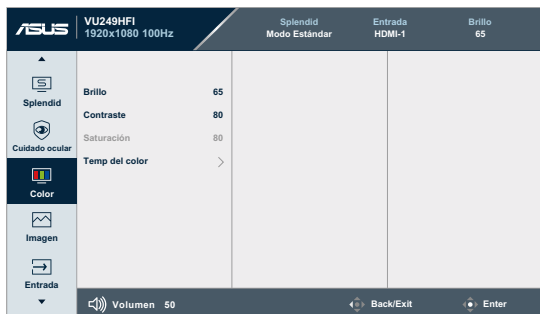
ASUS VU249HFI 1920x1080 100Hz

Splendid
Modo Estándar

Entrada
HDMI-1

Brillo
65

Splendid

Cuidado ocular

Color

Imagen

Entrada

Brillo 65
Contraste 80
Saturación 80
Temp del color

Volumen 50

Back/Exit

Enter